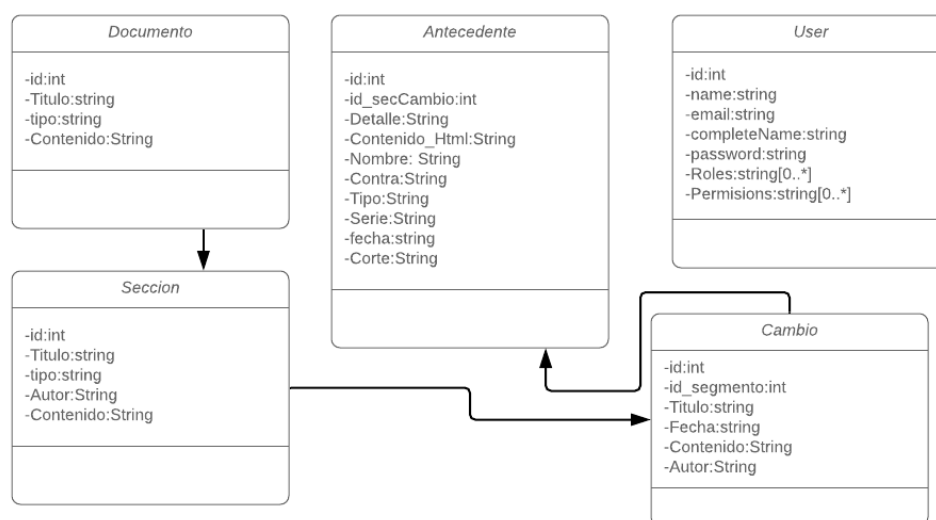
Documento

-id:int
-Titulo:string
-tipo:string
-Contenido:String

Antecedente

-id:int
-id_secCambio:int
-Detalle:String
-Contenido_Html:String
-Nombre: String
-Contra:String
-Tipo:String
-Serie:String
-fecha:string
-Corte:String

User

-id:int
-name:string
-email:string
-completeName:string
-password:string
-Roles:string[0..*]
-Permisions:string[0..*]

Seccion

-id:int
-Titulo:string
-tipo:string
-Autor:String
-Contenido:String

Cambio

-id:int
-id_segmento:int
-Titulo:string
-Fecha:string
-Contenido:String
-Autor:String